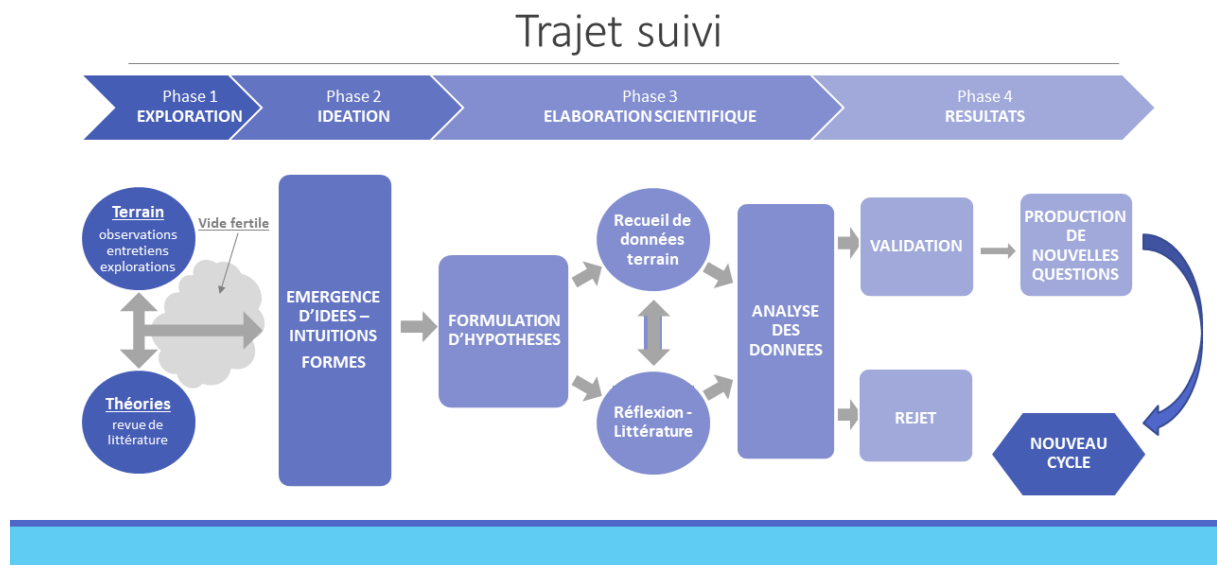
Trajet suivi

Phase 1
EXPLORATION

Phase 2
IDEATION

Phase 3
ELABORATION SCIENTIFIQUE

Phase 4
RESULTATS

Terrain
observations
entretiens
explorations

Vide fertile

Théories
revue de
littérature

EMERGENCE D'IDEES – INTUITIONS
FORMES

FORMULATION D'HYPOTHESES

Recueil de données terrain

Réflexion - Littérature

ANALYSE DES DONNEES

VALIDATION

REJET

PRODUCTION DE NOUVELLES QUESTIONS

NOUVEAU CYCLE